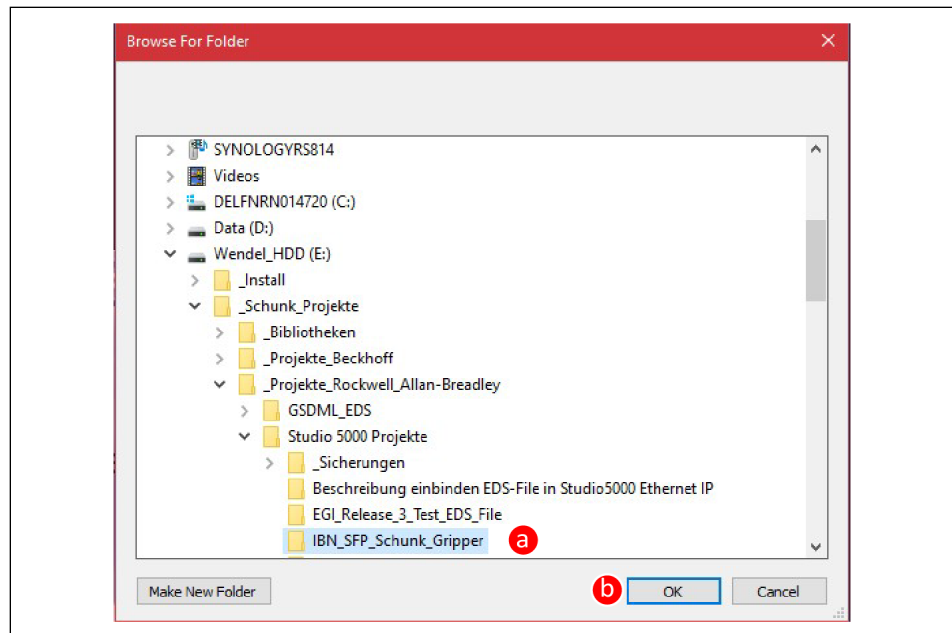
Browse For Folder

SYNOLOGYRS814
Videos
DELFNRN014720 (C:)
Data (D:)
Wendel_HDD (E:)
_Install
_Schunk_Projekte
_Bibliotheken
_Projekte_Beckhoff
_Projekte_Rockwell_Allan-Breadley
GSDML_EDS
Studio 5000 Projekte
_Sicherungen
Beschreibung einbinden EDS-File in Studio5000 Ethernet IP
EGI_Release_3_Test_EDS_File
IBN_SFP_Schunk_Gripper
a

Make New Folder
b
OK
Cancel